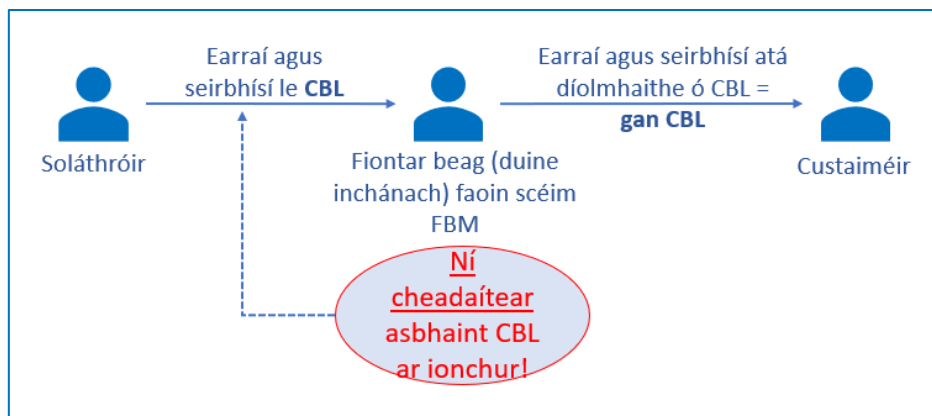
Earraí agus seirbhísí le **CBL**

Earraí agus seirbhísí atá díolmhaithe ó CBL = **gan CBL**

Soláthróir

Fiontar beag (duine inchánach) faoin scéim FBM

Custaiméir

Ní cheadaítear asbhaint CBL ar ionchur!